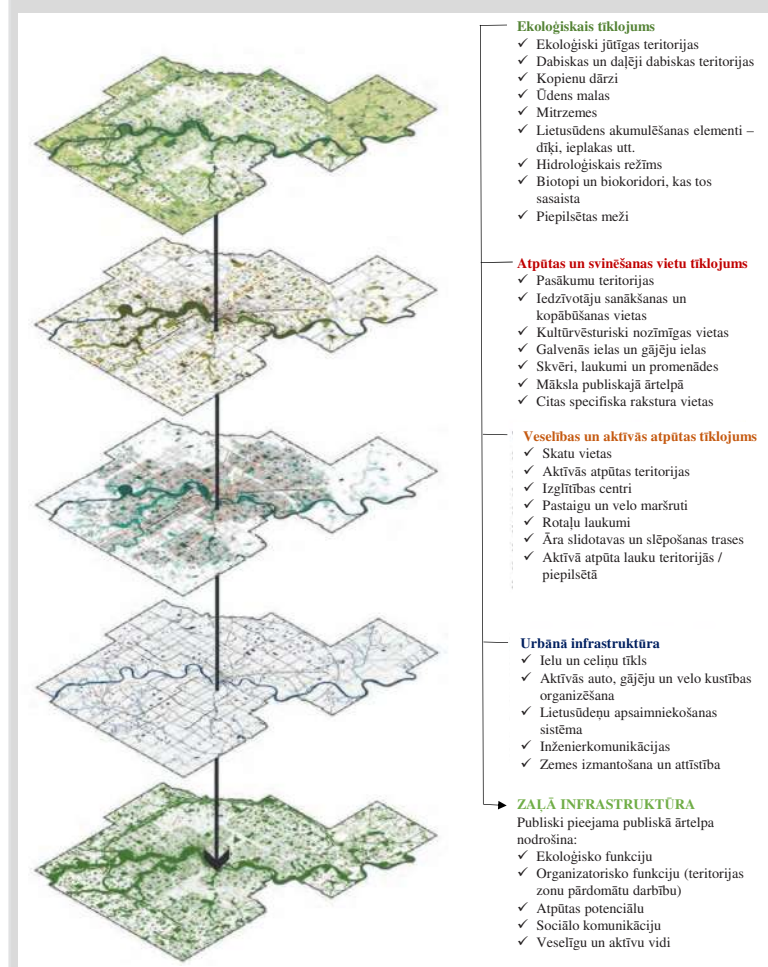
Ekoloģiskais tīklojums
✓ Ekoloģiski jūtīgas teritorijas
✓ Dabiskas un daļēji dabiskas teritorijas
✓ Kopienu dārzi
✓ Ūdens malas
✓ Mitrzemes
✓ Lietusūdens akumulēšanas elementi – dīķi, ieplakas utt.
✓ Hidroloģiskais režīms
✓ Biotopi un biokoridori, kas tos sasaista
✓ Piepilsētas meži

Atpūtas un svinēšanas vietu tīklojums
✓ Pasākumu teritorijas
✓ Iedzīvotāju sanākšanas un kopābūšanas vietas
✓ Kultūrvēsturiski nozīmīgas vietas
✓ Galvenās ielas un gājēju ielas
✓ Skvēri, laukumi un promenādes
✓ Māksla publiskajā ārtelpā
✓ Citas specifiska rakstura vietas

Veselības un aktīvās atpūtas tīklojums
✓ Skatu vietas
✓ Aktīvās atpūtas teritorijas
✓ Izglītības centri
✓ Pastaigu un velo maršruti
✓ Rotaļu laukumi
✓ Āra slidotavas un slēpošanas trases
✓ Aktīvā atpūta lauku teritorijās / piepilsētā

Urbānā infrastruktūra
✓ Ielu un ceļiņu tīkls
✓ Aktīvās auto, gājēju un velo kustības organizēšana
✓ Lietusūdeņu apsaimniekošanas sistēma
✓ Inženierkomunikācijas
✓ Zemes izmantošana un attīstība

ZAĻĀ INFRASTRUKTŪRA
Publiski pieejama publiskā ārtelpa nodrošina:
✓ Ekoloģisko funkciju
✓ Organizatorisko funkciju (teritorijas zonu pārdomātu darbību)
✓ Atpūtas potenciālu
✓ Sociālo komunikāciju
✓ Veselīgu un aktīvu vidi